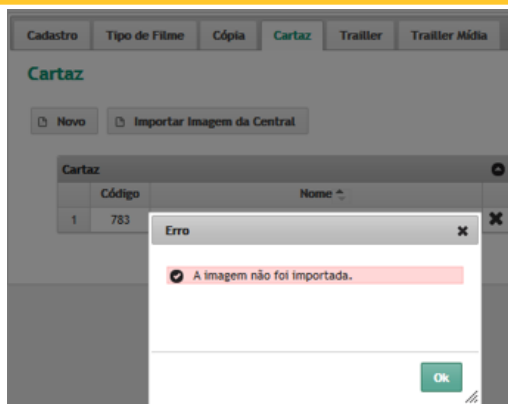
Cadastro | Tipo de Filme | Cópia | Cartaz | Trailler | Trailler Mídia

Cartaz

Novo  Importar Imagem da Central

| Cartaz | | |
|---|---|---|
| | Código | Nome |
| 1 | 783 | |

Erro

A imagem não foi importada.

Ok